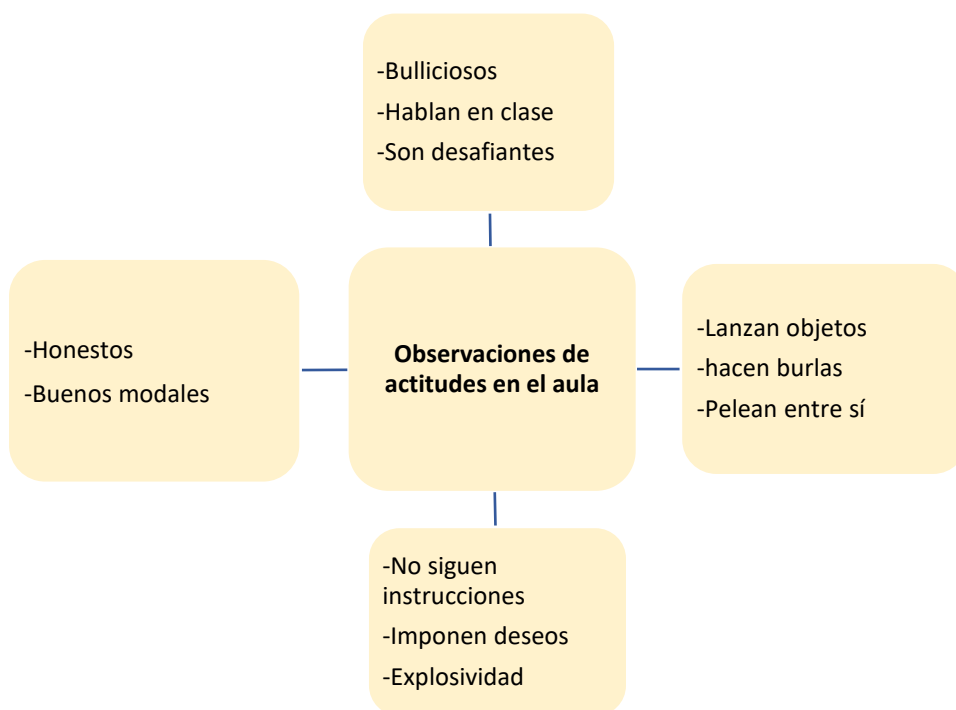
-Bulliciosos
-Hablan en clase
-Son desafiantes

-Honestos
-Buenos modales

**Observaciones de actitudes en el aula**

-Lanzan objetos
-hacen burlas
-Pelean entre sí

-No siguen instrucciones
-Imponen deseos
-Explosividad